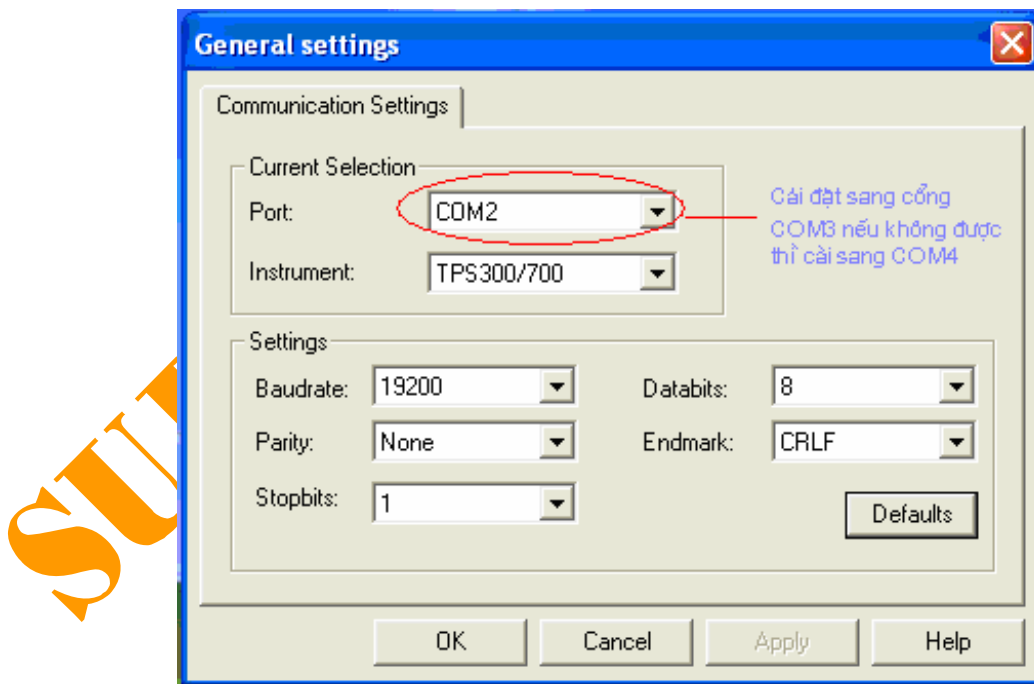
SU

General settings

Communication Settings

Current Selection

Port: COM2

Instrument: TPS300/700

Cái đặt sang cổng COM3 nếu không được thì cài sang COM4

Settings

Baudrate: 19200

Databits: 8

Parity: None

Endmark: CRLF

Stopbits: 1

Defaults

OK Cancel Apply Help